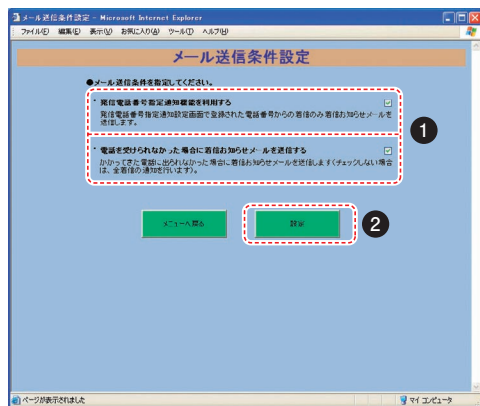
メール送信条件設定 - Microsoft Internet Explorer

ファイル(F) 編集(E) 表示(V) お気に入り(A) ツール(T) ヘルプ(H)

メール送信条件設定

●メール送信条件を指定してください。

* 発信電話番号指定通知機能を利用する

発信電話番号指定通知設定画面で登録された電話番号からの着信のみ着信お知らせメールを送信します。

* 電話を受けられなかった場合に着信お知らせメールを送信する

かかってきた電話に出られなかった場合に着信お知らせメールを送信します(チェックしない場合は、全着信の通知を行います)。

1

メニューへ戻る

設定

2

ページが表示されました

マイ コンピュータ